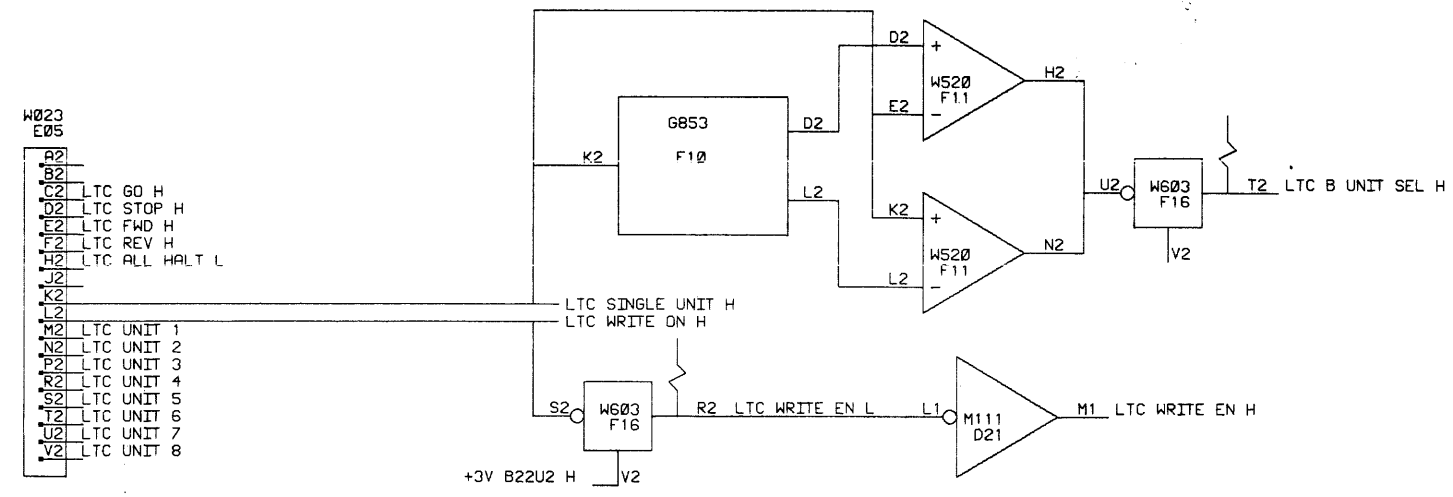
W023
E05

A2
B2
C2 LTC GO H
D2 LTC STOP H
E2 LTC FWD H
F2 LTC REV H
H2 LTC ALL HALT L
J2
K2
L2
M2 LTC UNIT 1
N2 LTC UNIT 2
P2 LTC UNIT 3
R2 LTC UNIT 4
S2 LTC UNIT 5
T2 LTC UNIT 6
U2 LTC UNIT 7
V2 LTC UNIT 8

LTC SINGLE UNIT H
LTC WRITE ON H

K2
G853
F10
D2
L2

D2
+
E2
−
W520
F11
H2

K2
+
L2
−
W520
F11
N2

U2
W603
F16
T2 LTC B UNIT SEL H
V2

S2
W603
F16
R2 LTC WRITE EN L
+3V B22U2 H
V2

L1
M111
D21
M1 LTC WRITE EN H